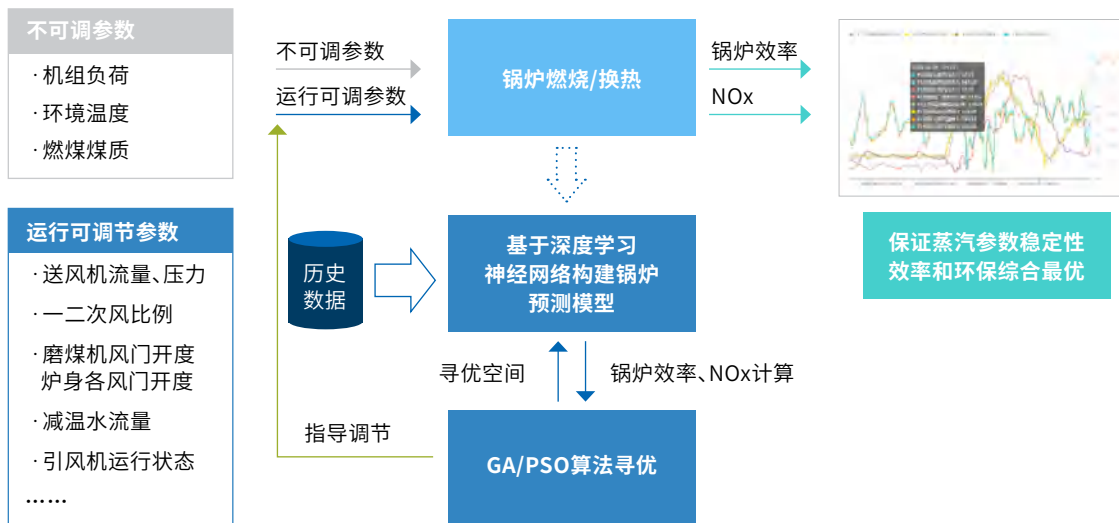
不可调参数
· 机组负荷
· 环境温度
· 燃煤煤质

运行可调节参数
· 送风机流量、压力
· 一二次风比例
· 磨煤机风门开度
炉身各风门开度
· 减温水流量
· 引风机运行状态
……

不可调参数
运行可调参数

锅炉燃烧/换热

锅炉效率
NOx

历史
数据

基于深度学习
神经网络构建锅炉
预测模型

寻优空间
锅炉效率、NOx计算

指导调节

GA/PSO算法寻优

保证蒸汽参数稳定性
效率和环保综合最优